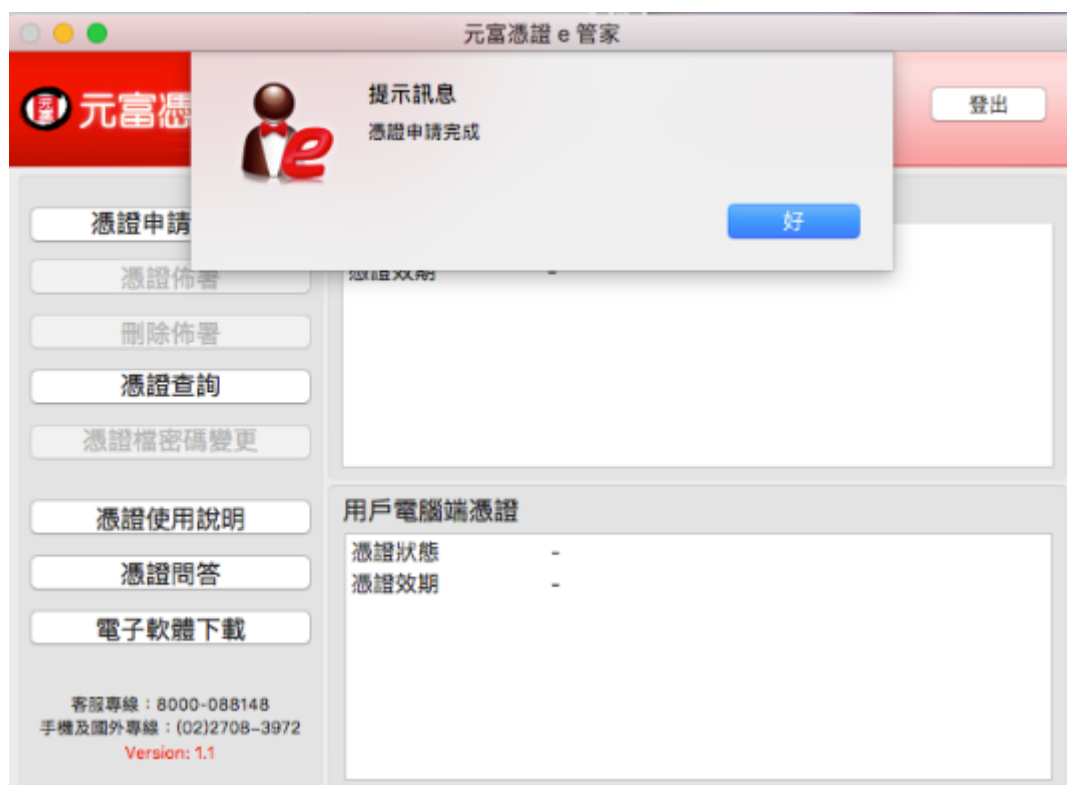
元富憑證 e 管家

元富憑

登出

提示訊息
憑證申請完成

好

憑證申請

憑證佈署

刪除佈署

憑證查詢

憑證檔密碼變更

憑證使用說明

憑證問答

電子軟體下載

憑證效期 -

用戶電腦端憑證
憑證狀態 -
憑證效期 -

客服專線：8000-088148
手機及國外專線：(02)2708-3972
Version: 1.1